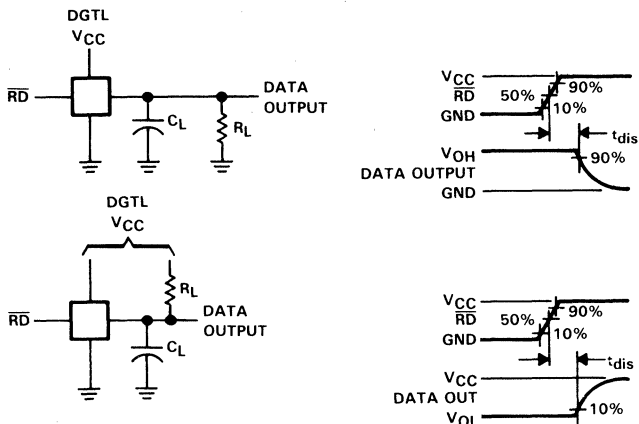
DGTL
$V_{CC}$

$\overline{RD}$

$C_L$

$R_L$

DATA OUTPUT

$V_{CC}$
$\overline{RD}$
GND

90%
50%
10%

$t_{dis}$

$V_{OH}$
DATA OUTPUT
GND

90%

DGTL
$V_{CC}$

$R_L$

$\overline{RD}$

DATA OUTPUT

$C_L$

$V_{CC}$
$\overline{RD}$
GND

90%
50%
10%

$t_{dis}$

$V_{CC}$
DATA OUT
$V_{OL}$

10%